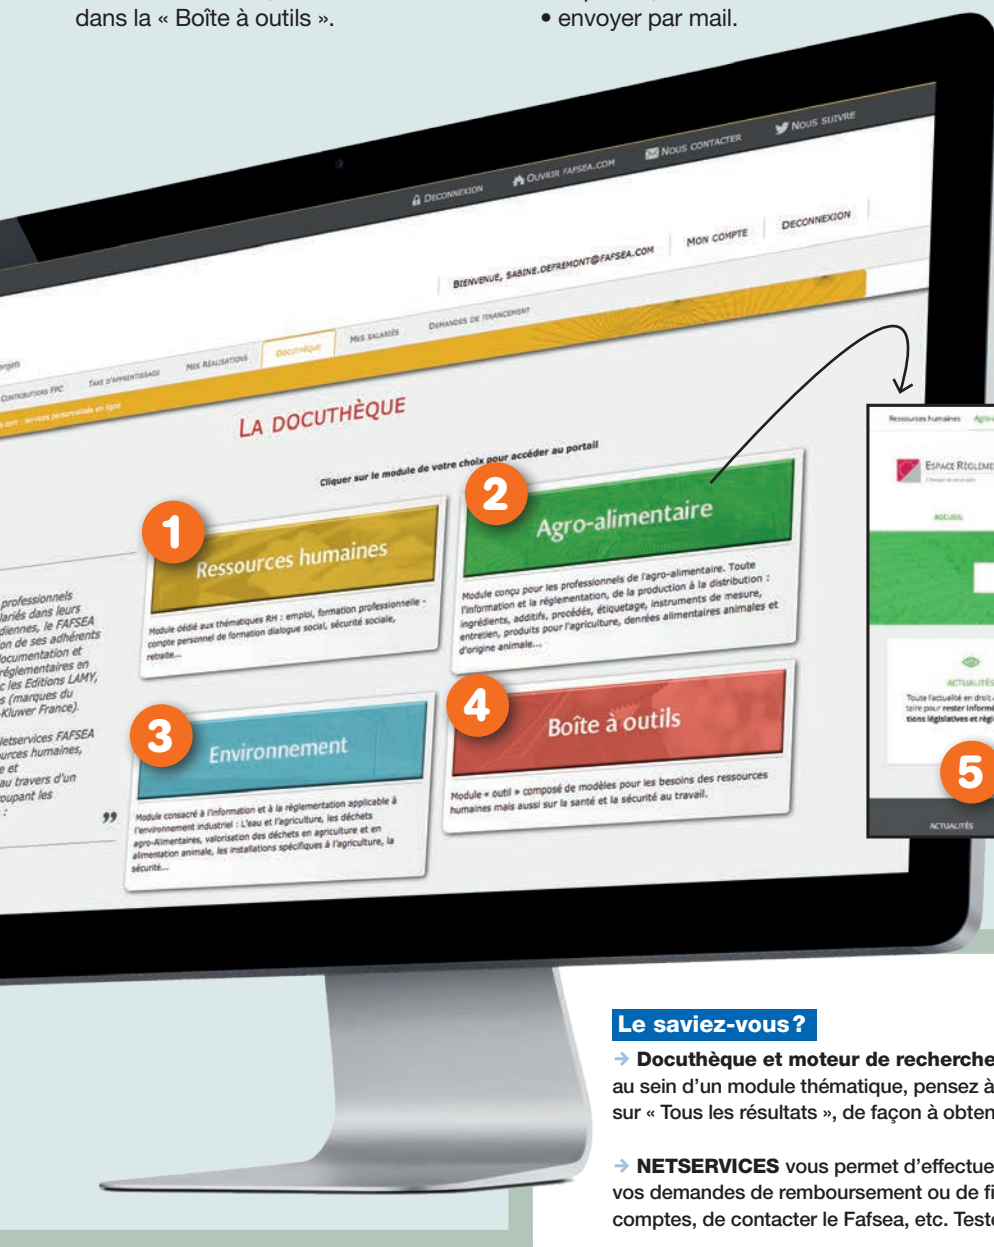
dans la « Boîte à outils ».

• envoyer par mail.

Déconnexion   Ouvrir fafsea.com   Nous contacter   Nous suivre

Bienvenue, sabine.defremont@fafsea.com   Mon compte   Déconnexion

Contributions FPC   Taxe d'apprentissage   Mes réalisations   Docuthèque   Mes salariés   Demandes de financement

La Docuthèque

Cliquer sur le module de votre choix pour accéder au portail

1 Ressources humaines
Module dédié aux thématiques RH : emploi, formation professionnelle - compte personnel de formation dialogue social, sécurité sociale, retraite...

2 Agro-alimentaire
Module conçu pour les professionnels de l'agro-alimentaire. Toute l'information et la réglementation, de la production à la distribution : ingrédients, additifs, procédés, étiquetage, instruments de mesure, entretien, produits pour l'agriculture, denrées alimentaires animales et d'origine animale...

3 Environnement
Module consacré à l'information et à la réglementation applicable à l'environnement industriel : L'eau et l'agriculture, les déchets agro-Alimentaires, valorisation des déchets en agriculture et en alimentation animale, les installations spécifiques à l'agriculture, la sécurité...

4 Boîte à outils
Module « outil » composé de modèles pour les besoins des ressources humaines mais aussi sur la santé et la sécurité au travail.

professionnels lariés dans leurs diennes, le FAFSEA on de ses adhérents ocumentation et réglementaires en c les Editions LAMY, s (marques du Kluwer France).

Netservices FAFSEA urces humaines, e et au travers d'un oupant les :

Ressources humaines   Agro

Espace Réglem

Accueil

Actualités
Toute l'actualité en droit taire pour rester inform tions législatives et régl

5

Actualités

Le saviez-vous ?

→ Docuthèque et moteur de recherche au sein d'un module thématique, pensez à sur « Tous les résultats », de façon à obten

→ NETSERVICES vous permet d'effectue vos demandes de remboursement ou de fi comptes, de contacter le Fafsea, etc. Test